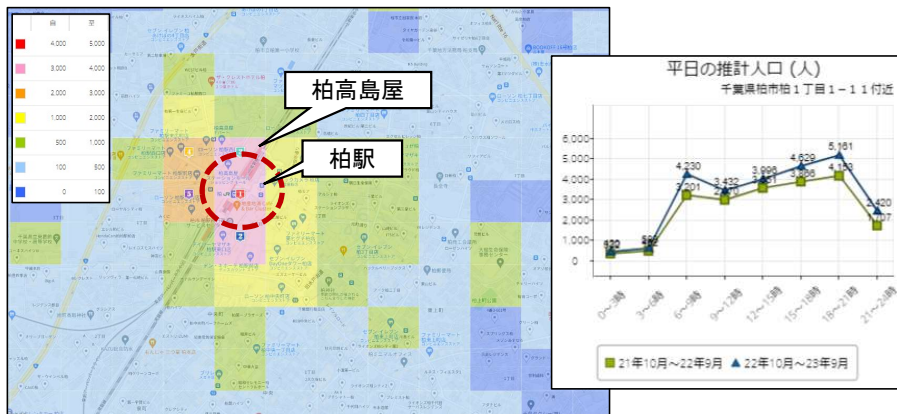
| | 自 | 至 |
|---|---|---|
| | 4,000 | 5,000 |
| | 3,000 | 4,000 |
| | 2,000 | 3,000 |
| | 1,000 | 2,000 |
| | 500 | 1,000 |
| | 100 | 500 |
| | 0 | 100 |

柏高島屋

柏駅

平日の推計人口（人）

千葉県柏市柏１丁目１－１１付近

5,000
4,000
3,000
2,000
1,000
0

420
582
4,230
3,201
3,432
3,096
4,629
3,866
5,161
4,159
2,420
707

0～3時
3～6時
6～9時
9～12時
12～15時
15～18時
18～21時
21～24時

21年10月～22年9月
22年10月～23年9月